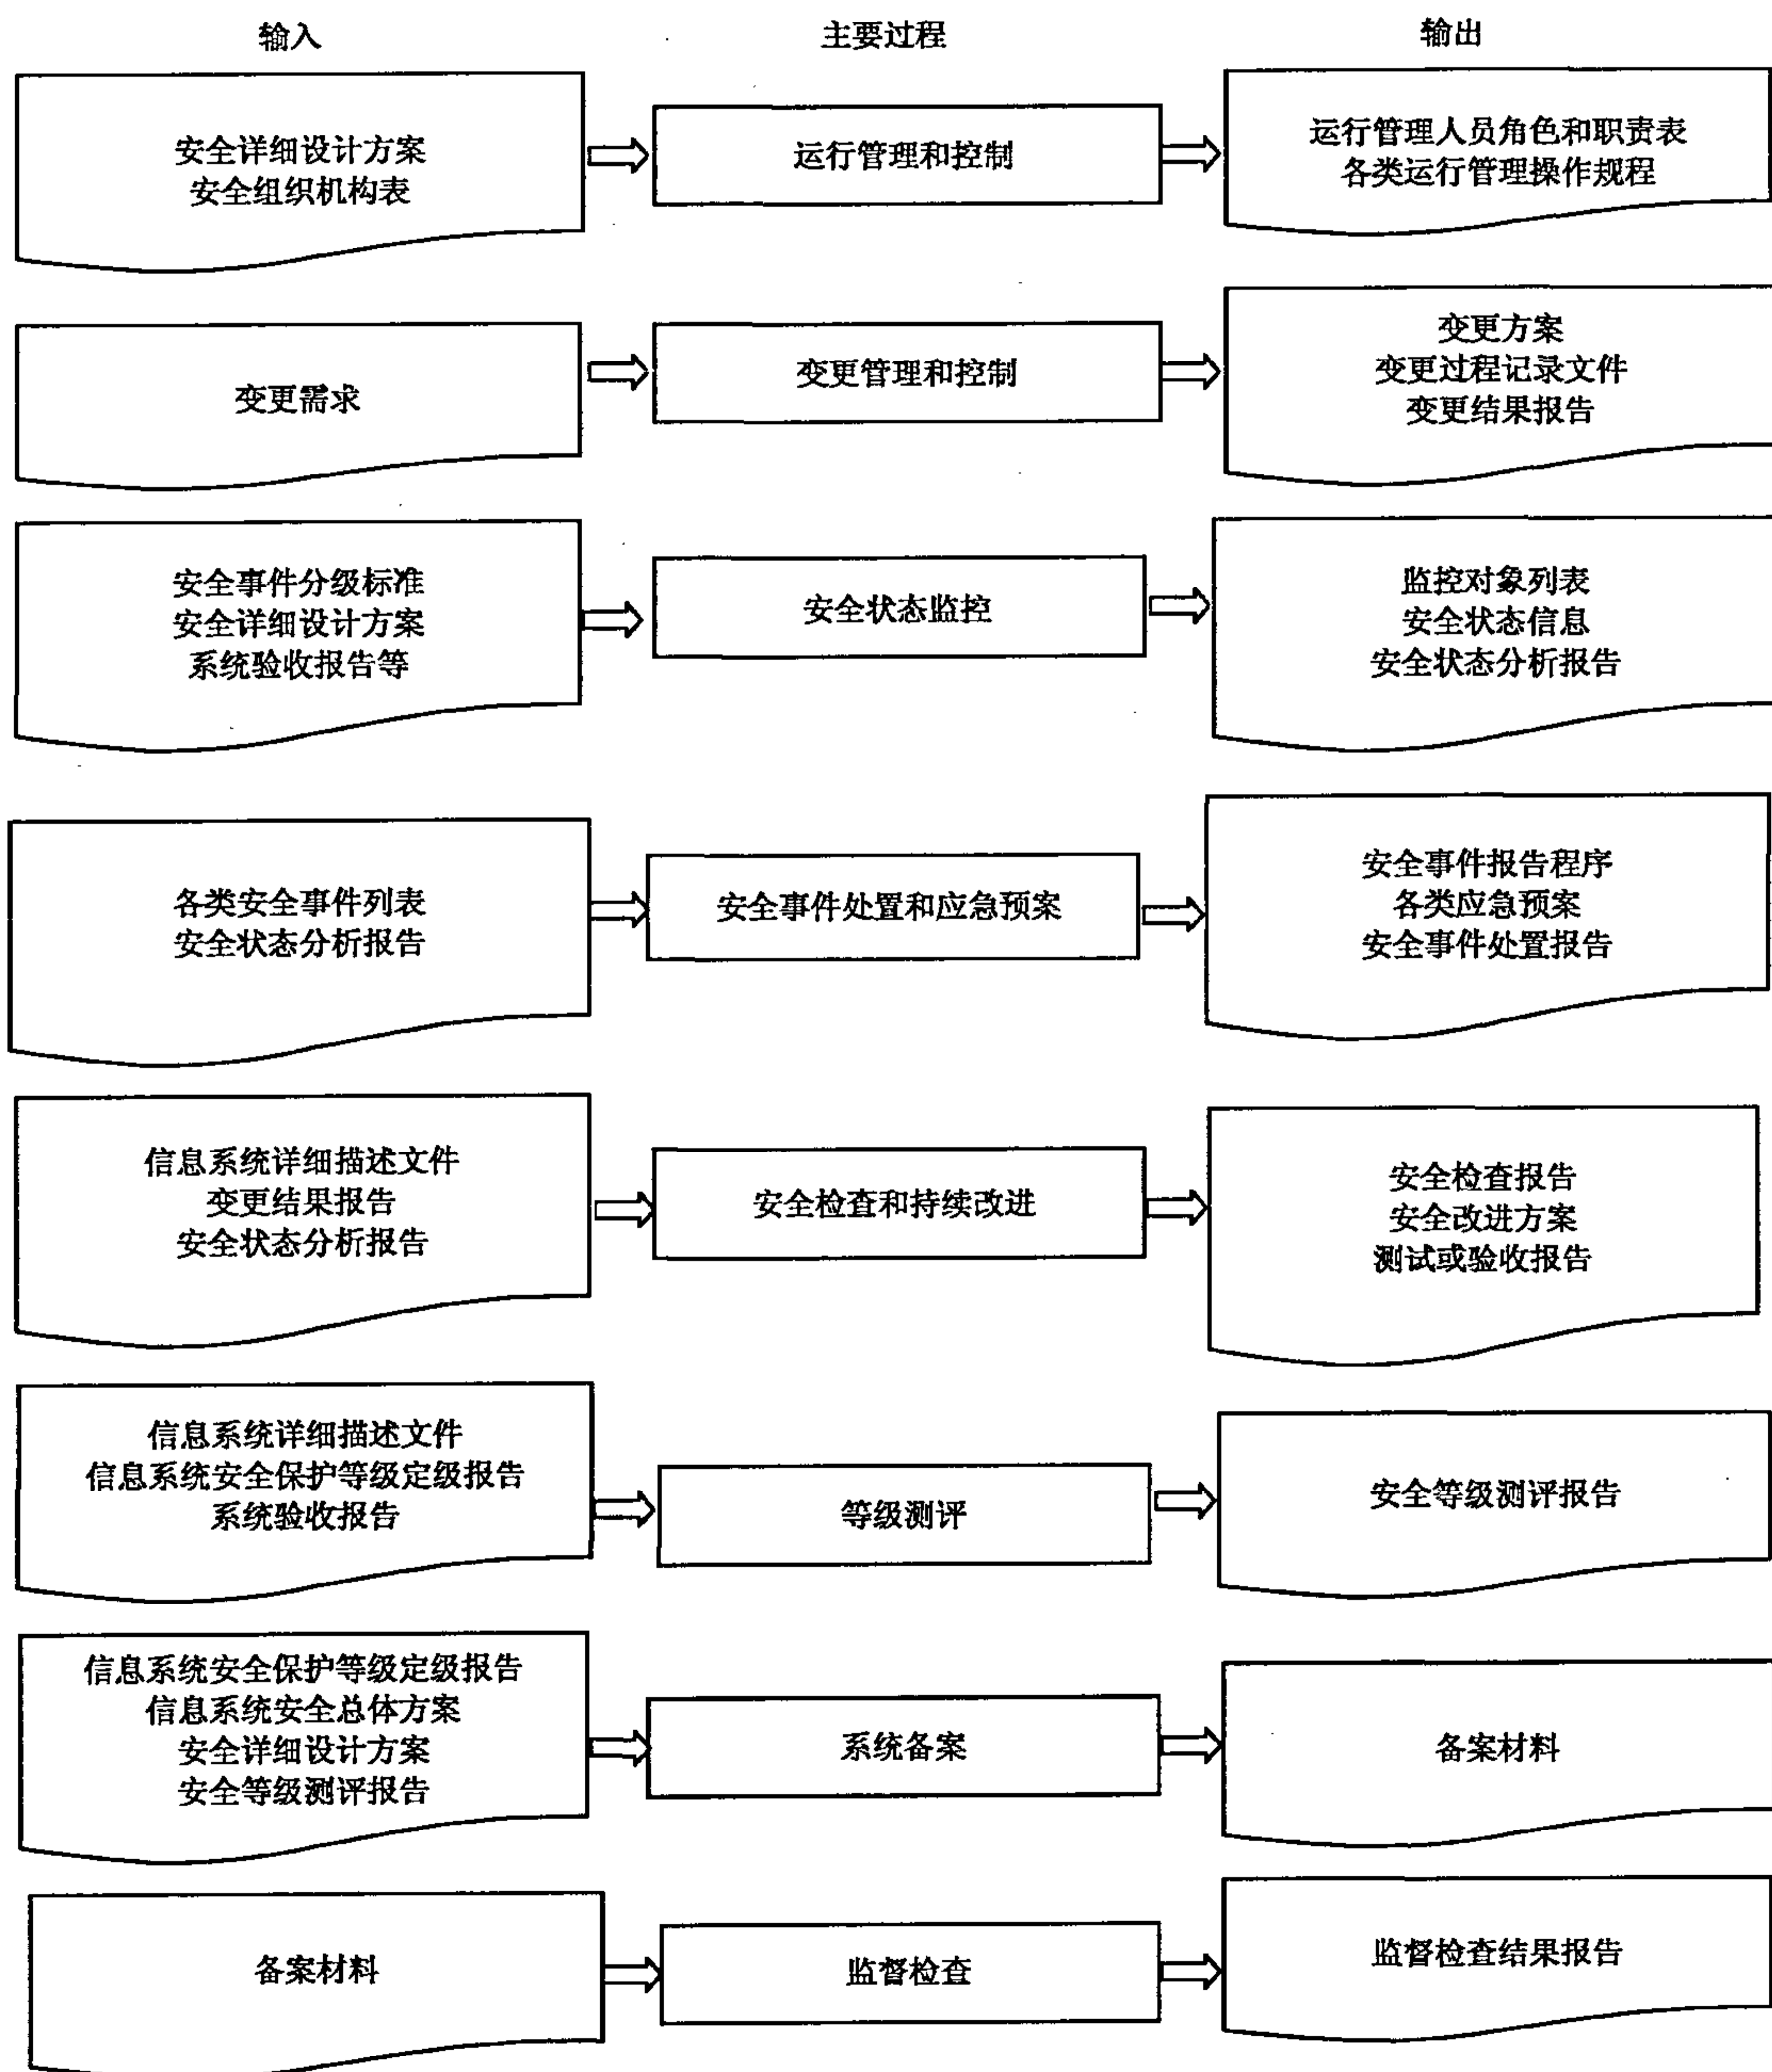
输入

主要过程

输出

安全详细设计方案
安全组织机构表

运行管理和控制

运行管理人员角色和职责表
各类运行管理操作规程

变更需求

变更管理和控制

变更方案
变更过程记录文件
变更结果报告

安全事件分级标准
安全详细设计方案
系统验收报告等

安全状态监控

监控对象列表
安全状态信息
安全状态分析报告

各类安全事件列表
安全状态分析报告

安全事件处置和应急预案

安全事件报告程序
各类应急预案
安全事件处置报告

信息系统详细描述文件
变更结果报告
安全状态分析报告

安全检查和持续改进

安全检查报告
安全改进方案
测试或验收报告

信息系统详细描述文件
信息系统安全保护等级定级报告
系统验收报告

等级测评

安全等级测评报告

信息系统安全保护等级定级报告
信息系统安全总体方案
安全详细设计方案
安全等级测评报告

系统备案

备案材料

备案材料

监督检查

监督检查结果报告